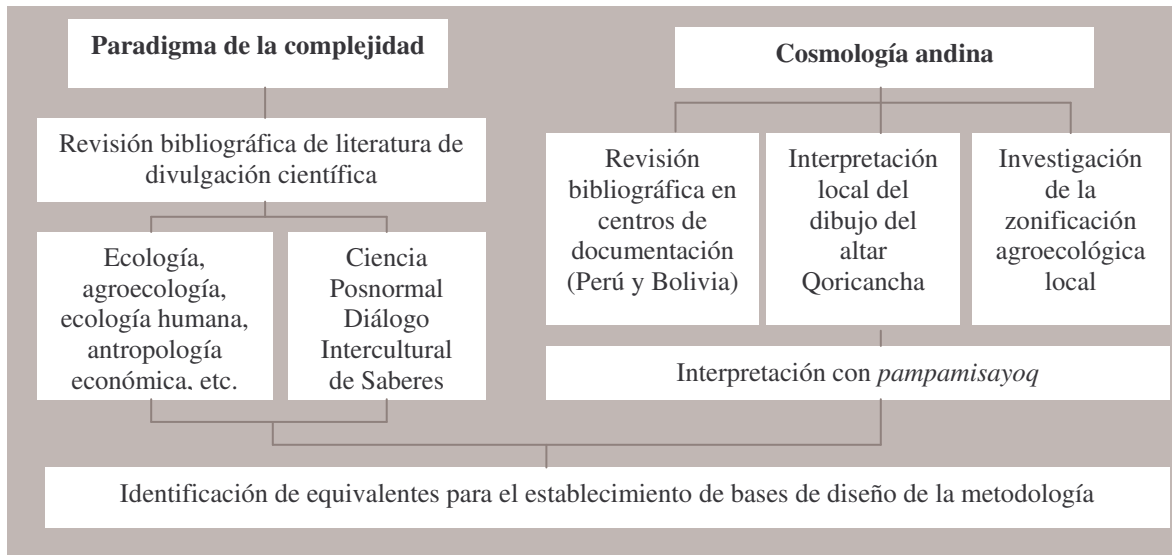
Paradigma de la complejidad

Revisión bibliográfica de literatura de divulgación científica

Ecología, agroecología, ecología humana, antropología económica, etc.

Ciencia Posnormal Diálogo Intercultural de Saberes

Cosmología andina

Revisión bibliográfica en centros de documentación (Perú y Bolivia)

Interpretación local del dibujo del altar Qoricancha

Investigación de la zonificación agroecológica local

Interpretación con *pampamisayoq*

Identificación de equivalentes para el establecimiento de bases de diseño de la metodología